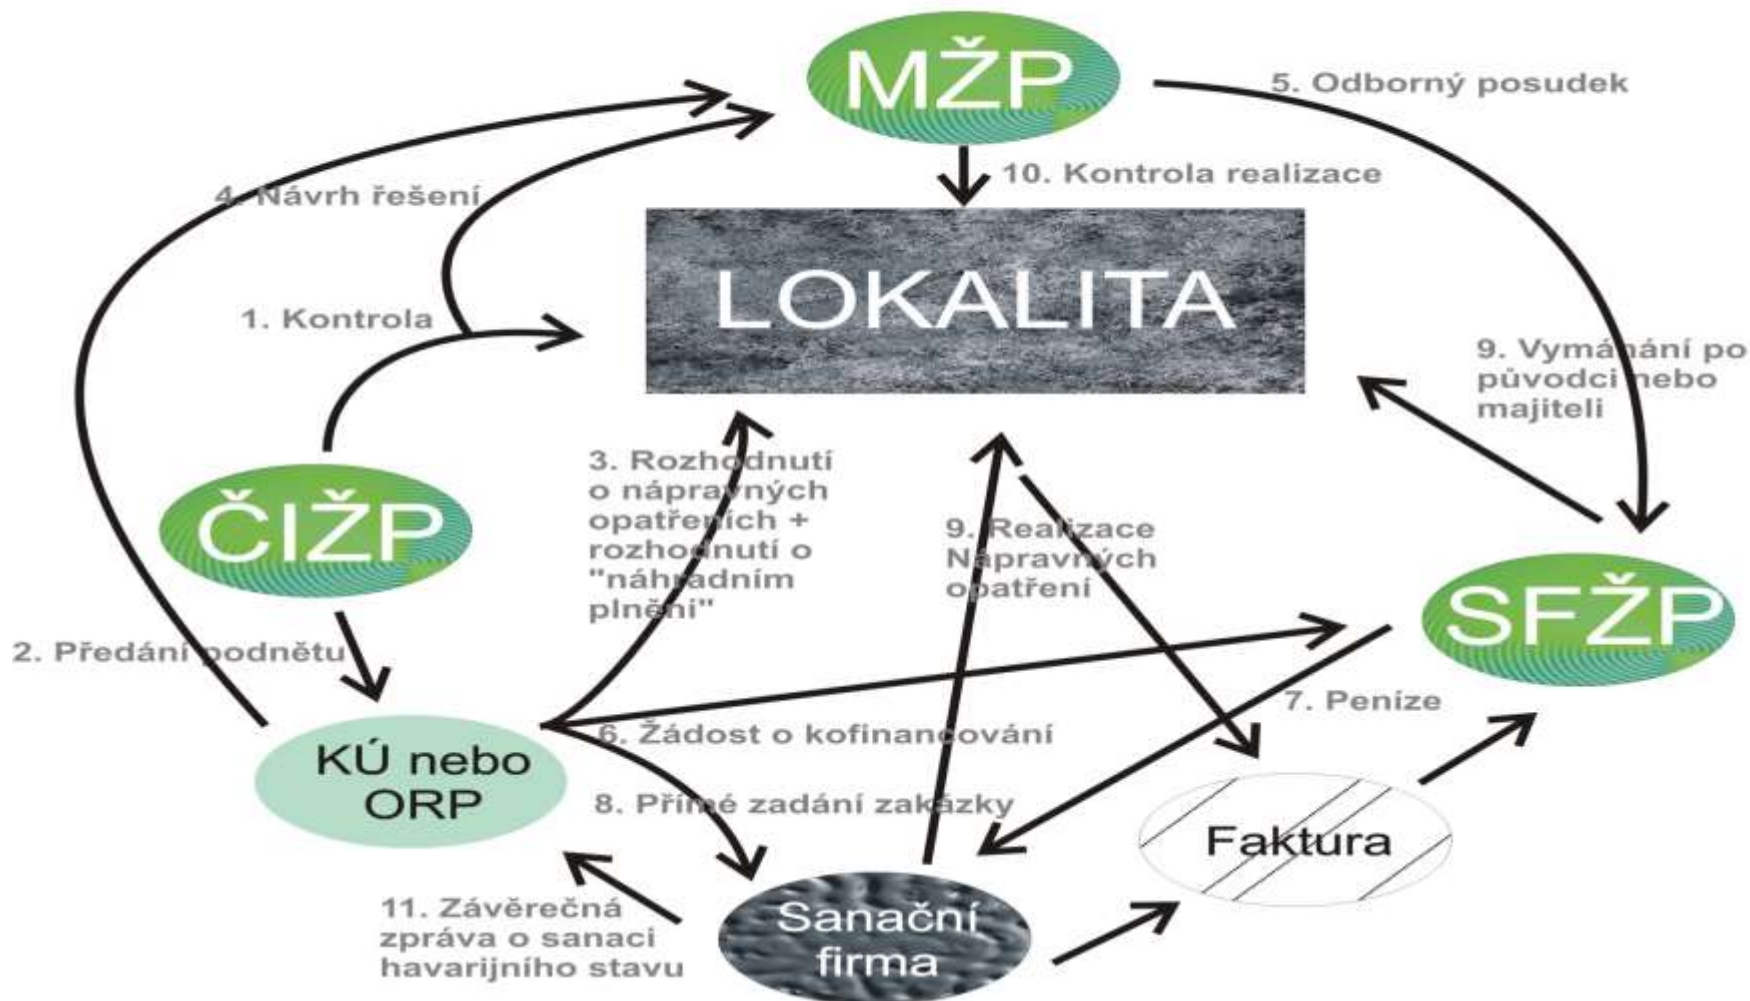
MŽP

5. Odborný posudek

10. Kontrola realizace

4. Návrh řešení

LOKALITA

1. Kontrola

9. Vymáhání po původci nebo majiteli

ČIŽP

3. Rozhodnutí o nápravných opatřeních + rozhodnutí o "náhradním plnění"

9. Realizace Nápravných opatření

SFŽP

2. Předání podnětu

7. Peníze

6. Žádost o kofinancování

KÚ nebo ORP

8. Přímé zadání zakázky

Faktura

11. Závěrečná zpráva o sanaci havarijního stavu

Sanační firma